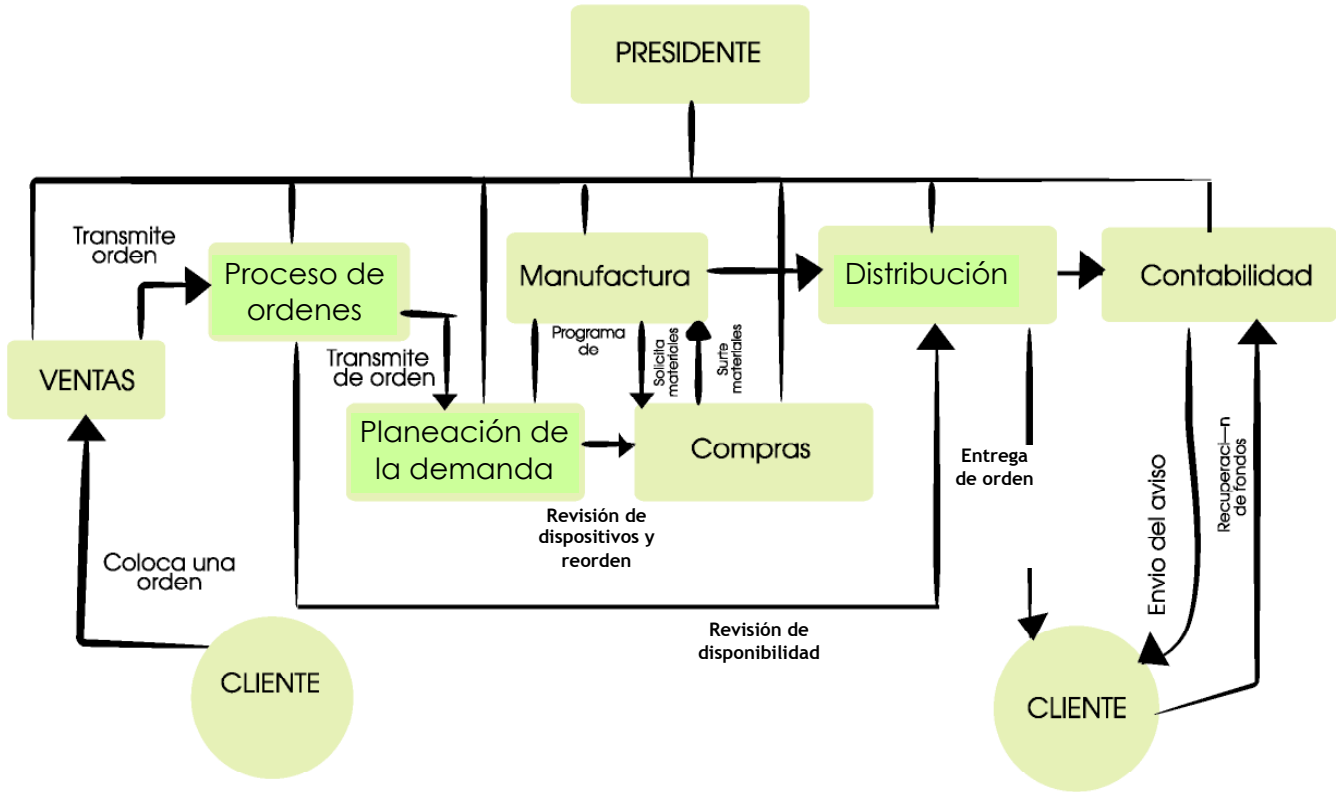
PRESIDENTE

Transmite orden

Proceso de ordenes

Manufactura

Distribución

Contabilidad

VENTAS

Transmite de orden

Programa de

Solicita materiales

Surte materiales

Planeación de la demanda

Compras

Entrega de orden

Envio del aviso

Recuperaci—n de fondos

Revisión de dispositivos y reorden

Coloca una orden

Revisión de disponibilidad

CLIENTE

CLIENTE